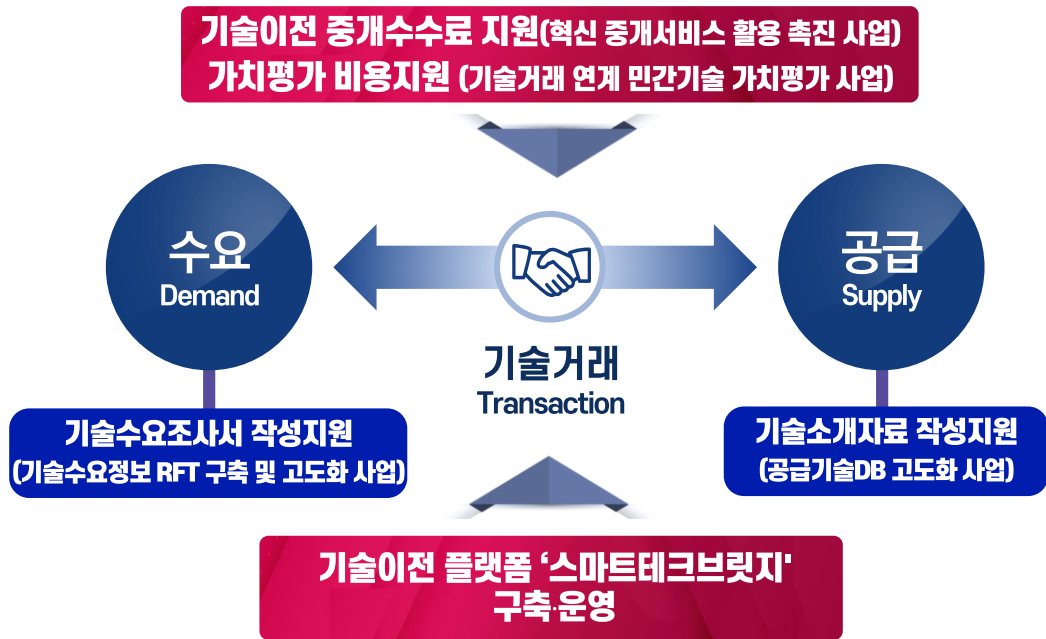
기술이전 중개수수료 지원(혁신 중개서비스 활용 촉진 사업)
가치평가 비용지원 (기술거래 연계 민간기술 가치평가 사업)

수요
Demand

기술거래
Transaction

공급
Supply

기술수요조사서 작성지원
(기술수요정보 RFT 구축 및 고도화 사업)

기술소개자료 작성지원
(공급기술DB 고도화 사업)

기술이전 플랫폼 '스마트테크브릿지'
구축·운영